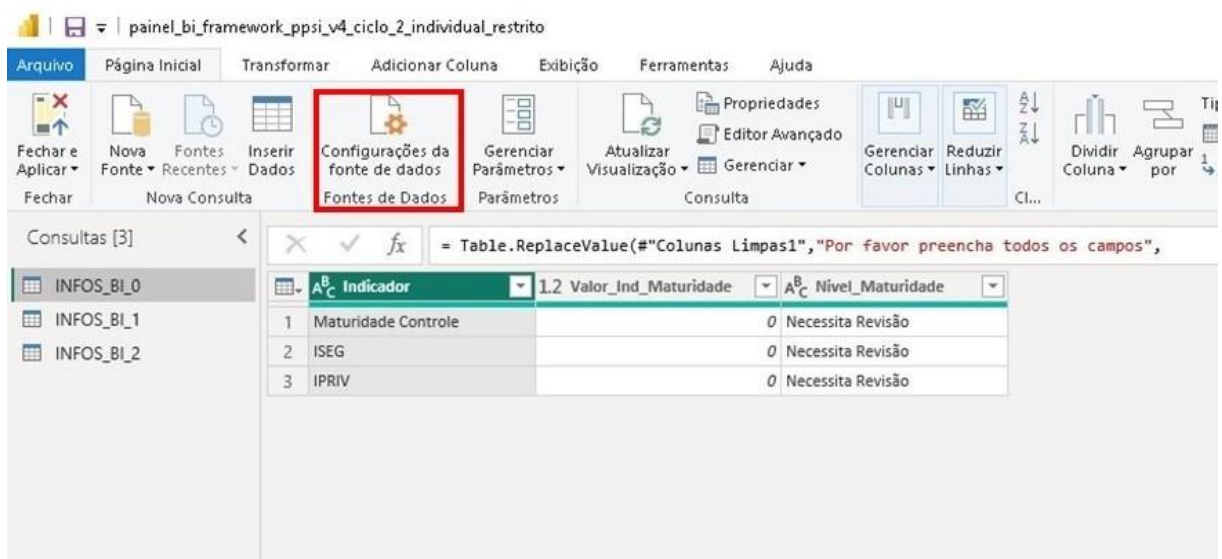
painel_bi_framework_ppsi_v4_ciclo_2_individual_restrito

Arquivo Página Inicial Transformar Adicionar Coluna Exibição Ferramentas Ajuda

Fechar e Aplicar ▾
Nova Fonte ▾
Fontes Recentes ▾
Inserir Dados
Configurações da fonte de dados
Gerenciar Parâmetros ▾
Atualizar Visualização ▾
Propriedades
Editor Avançado
Gerenciar ▾
Gerenciar Colunas ▾
Reduzir Linhas ▾
Dividir Coluna ▾
Agrupar por
Ti

Fechar Nova Consulta Fontes de Dados Parâmetros Consulta Cl...

Consultas [3]

INFOS_BI_0
INFOS_BI_1
INFOS_BI_2

= Table.ReplaceValue(#"Colunas Limpas1","Por favor preencha todos os campos",

| | Indicador | 1.2 Valor_Ind_Maturidade | Nivel_Maturidade |
|---|---|---|---|
| 1 | Maturidade Controle | 0 | Necessita Revisão |
| 2 | ISEG | 0 | Necessita Revisão |
| 3 | IPRIV | 0 | Necessita Revisão |